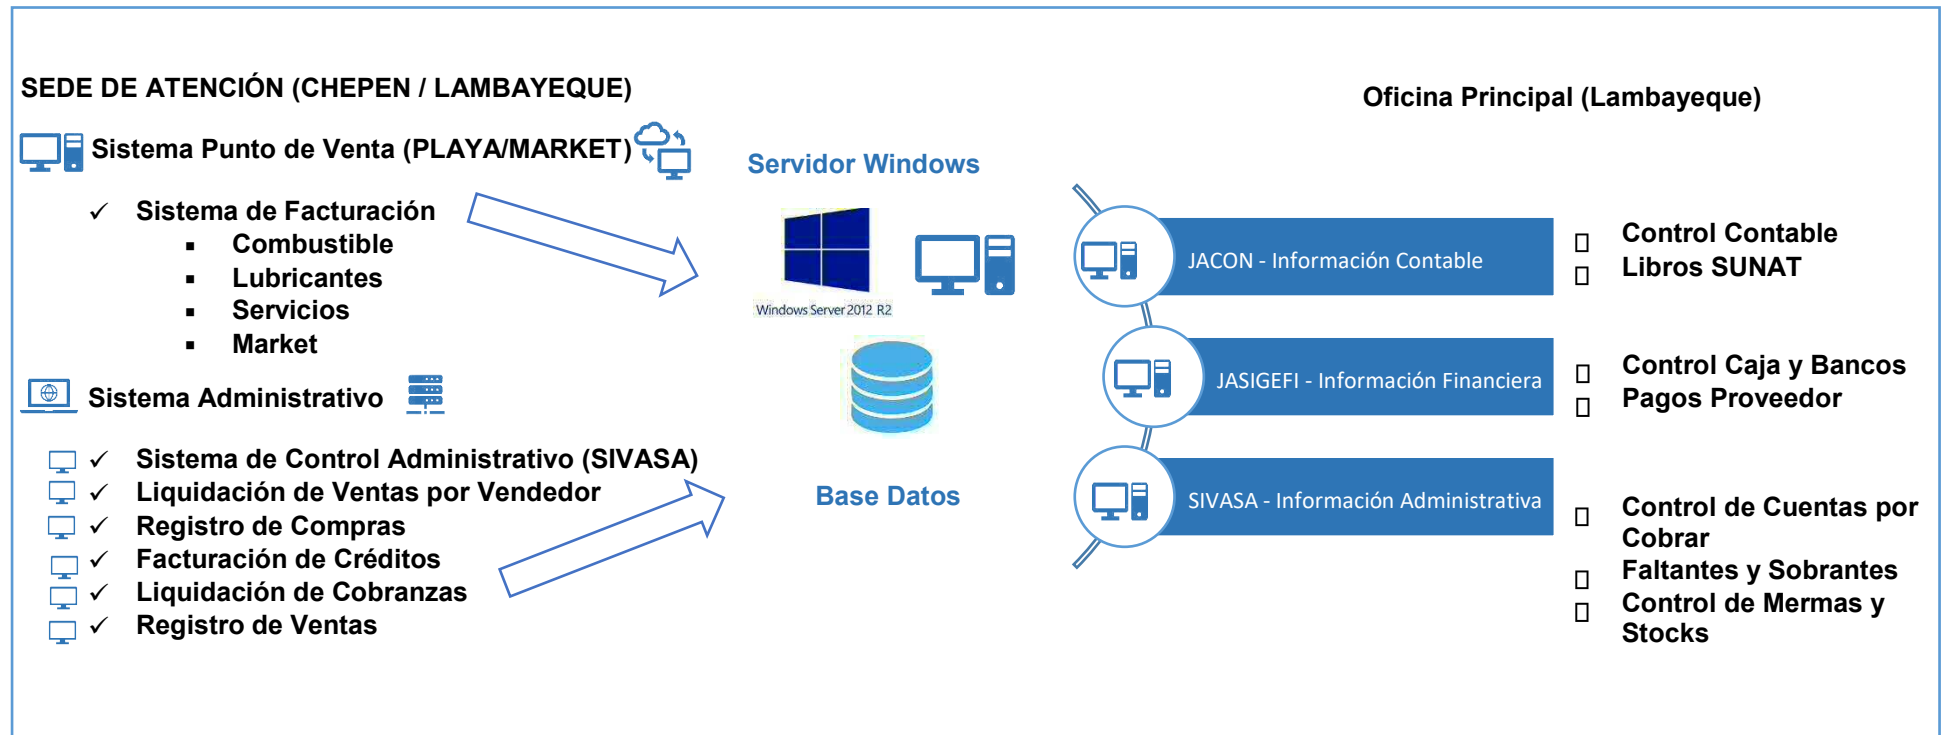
SEDE DE ATENCIÓN (CHEPEN / LAMBAYEQUE)

Sistema Punto de Venta (PLAYA/MARKET)

✓ Sistema de Facturación
▪ Combustible
▪ Lubricantes
▪ Servicios
▪ Market

Sistema Administrativo

✓ Sistema de Control Administrativo (SIVASA)
✓ Liquidación de Ventas por Vendedor
✓ Registro de Compras
✓ Facturación de Créditos
✓ Liquidación de Cobranzas
✓ Registro de Ventas

Servidor Windows

Windows Server 2012 R2

Base Datos

Oficina Principal (Lambayeque)

JACON - Información Contable

JASIGEFI - Información Financiera

SIVASA - Información Administrativa

Control Contable
Libros SUNAT

Control Caja y Bancos
Pagos Proveedor

Control de Cuentas por Cobrar
Faltantes y Sobrantes
Control de Mermas y Stocks